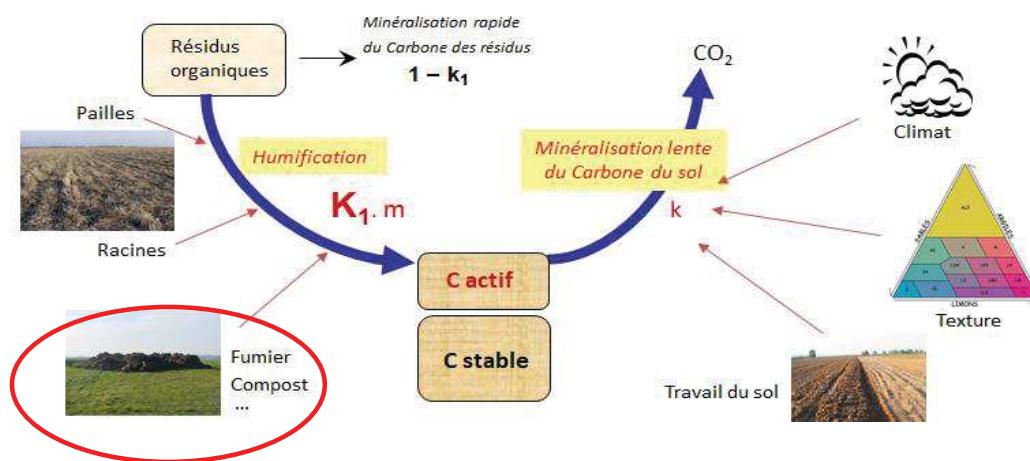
Résidus organiques

Minéralisation rapide du Carbone des résidus

$1 - k_1$

$CO_2$

Pailles

Humification

$K_1 . m$

Racines

Minéralisation lente du Carbone du sol

k

Climat

C actif

C stable

Texture

Fumier
Compost
...

Travail du sol

SABLES

ARGILES

LIMONS

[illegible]